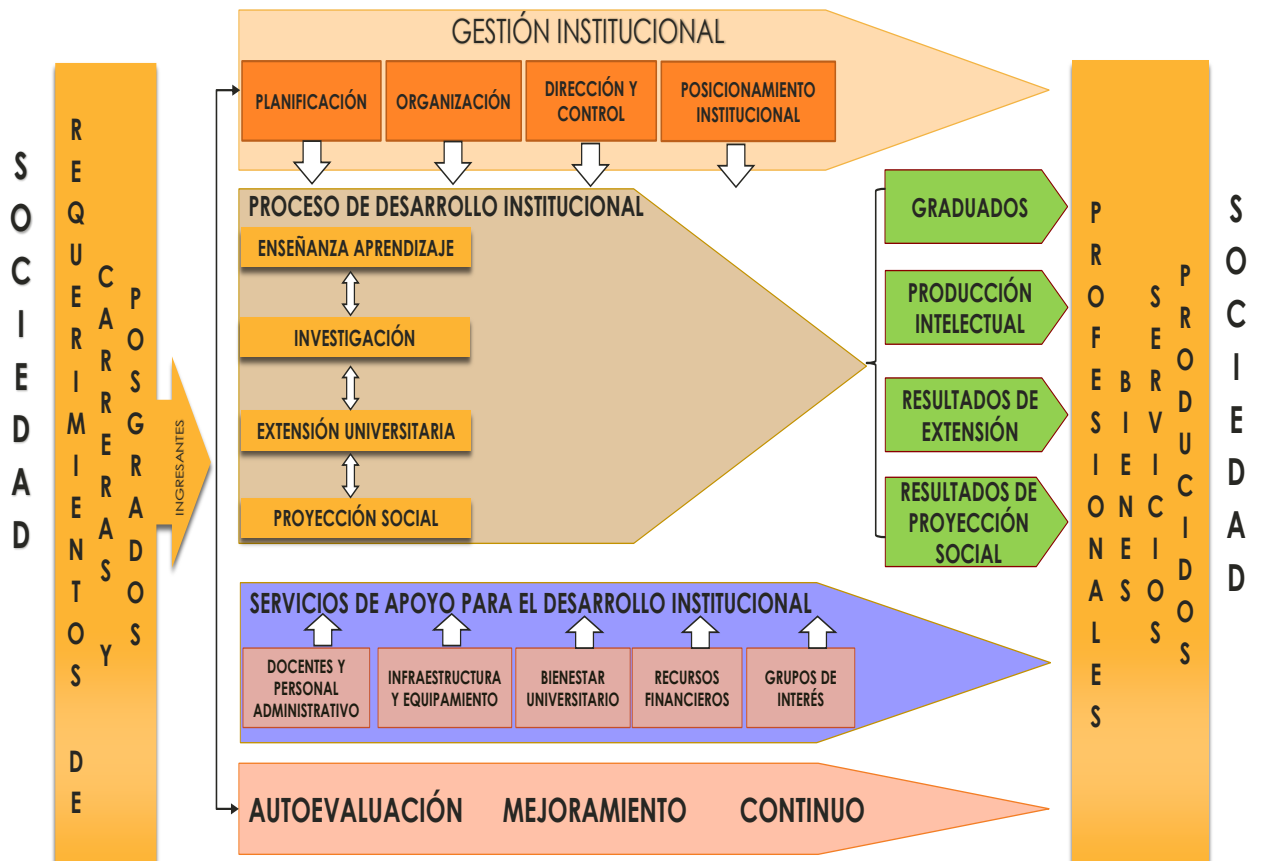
SOCIEDAD

REQUERIMIENTOS DE CARRERAS Y POSGRADOS

INGRESANTES

GESTIÓN INSTITUCIONAL

PLANIFICACIÓN

ORGANIZACIÓN

DIRECCIÓN Y CONTROL

POSICIONAMIENTO INSTITUCIONAL

PROCESO DE DESARROLLO INSTITUCIONAL

ENSEÑANZA APRENDIZAJE

INVESTIGACIÓN

EXTENSIÓN UNIVERSITARIA

PROYECCIÓN SOCIAL

GRADUADOS

PRODUCCIÓN INTELECTUAL

RESULTADOS DE EXTENSIÓN

RESULTADOS DE PROYECCIÓN SOCIAL

SERVICIOS DE APOYO PARA EL DESARROLLO INSTITUCIONAL

DOCENTES Y PERSONAL ADMINISTRATIVO

INFRAESTRUCTURA Y EQUIPAMIENTO

BIENESTAR UNIVERSITARIO

RECURSOS FINANCIEROS

GRUPOS DE INTERÉS

AUTOEVALUACIÓN MEJORAMIENTO CONTINUO

PROFESIONALES BIENES SERVICIOS PRODUCIDOS

SOCIEDAD